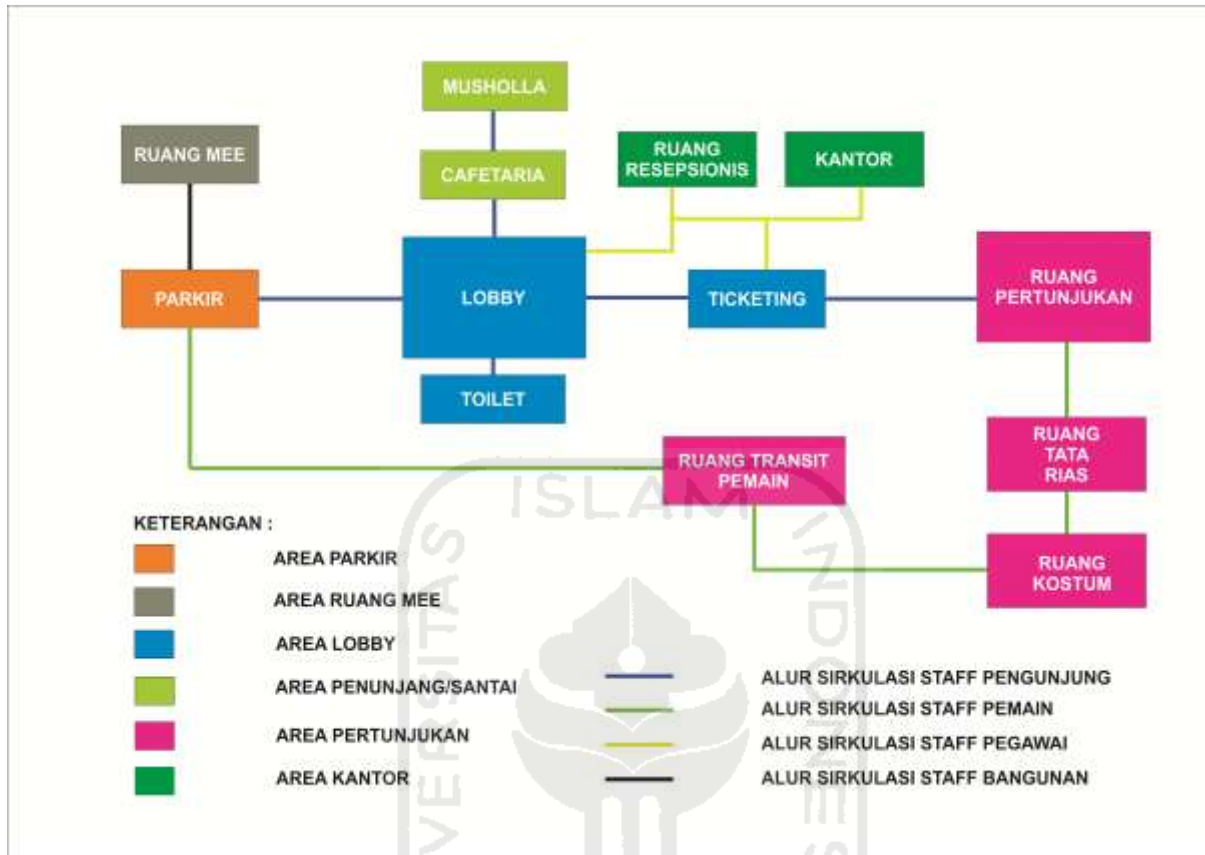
MUSHOLLA

RUANG MEE

CAFETARIA

RUANG RESEPSIONIS

KANTOR

PARKIR

LOBBY

TICKETING

RUANG PERTUNJUKAN

TOILET

RUANG TATA RIAS

RUANG TRANSIT PEMAIN

ISLAM

RUANG KOSTUM

KETERANGAN :

AREA PARKIR

AREA RUANG MEE

AREA LOBBY

AREA PENUNJANG/SANTAI

AREA PERTUNJUKAN

AREA KANTOR

ALUR SIRKULASI STAFF PENGUNJUNG

ALUR SIRKULASI STAFF PEMAIN

ALUR SIRKULASI STAFF PEGAWAI

ALUR SIRKULASI STAFF BANGUNAN